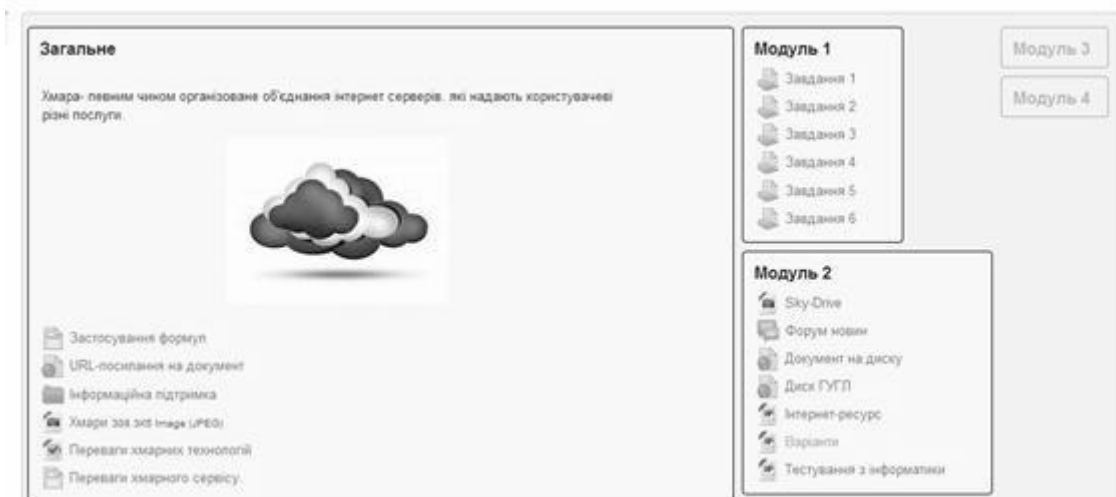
Загальне

Хмара- певним чином організоване об'єднання інтернет серверів, які надають користувачеві різні послуги.

Застосування формул
URL-посилання на документ
Інформаційна підтримка
Хмари 308 308 Image (JPEG)
Переваги хмарних технологій
Переваги хмарного сервісу

Модуль 1
Завдання 1
Завдання 2
Завдання 3
Завдання 4
Завдання 5
Завдання 6

Модуль 2
Sky-Drive
Форум новин
Документ на диску
Диск ГУГЛ
Інтернет-ресурс
Варіанти
Тестування з інформатики

Модуль 3
Модуль 4